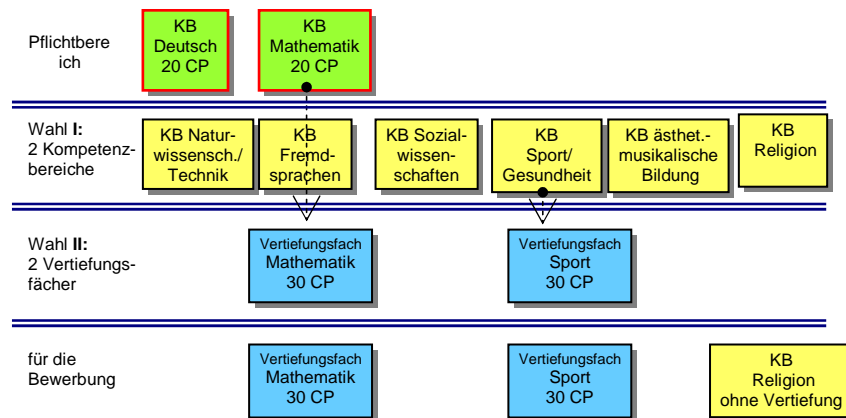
Pflichtbereich

KB Deutsch 20 CP

KB Mathematik 20 CP

Wahl **I**: 2 Kompetenzbereiche

KB Naturwissensch./ Technik

KB Fremdsprachen

KB Sozialwissenschaften

KB Sport/ Gesundheit

KB ästhet.-musikalische Bildung

KB Religion

Wahl **II**: 2 Vertiefungsfächer

Vertiefungsfach Mathematik 30 CP

Vertiefungsfach Sport 30 CP

für die Bewerbung

Vertiefungsfach Mathematik 30 CP

Vertiefungsfach Sport 30 CP

KB Religion ohne Vertiefung